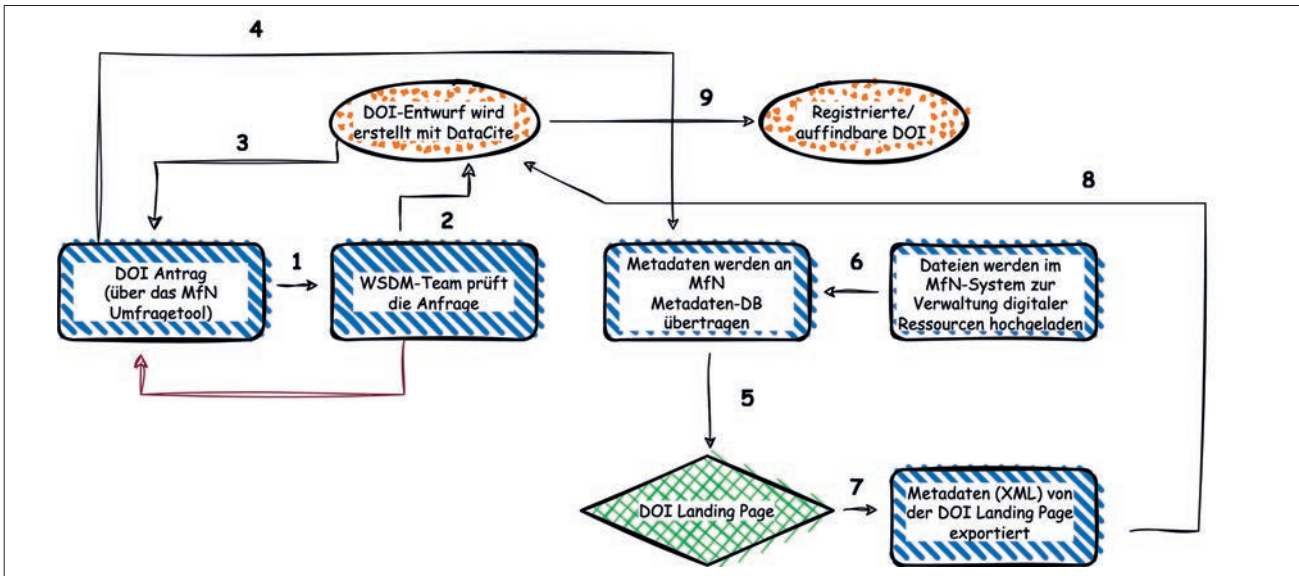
4

DOI-Entwurf wird erstellt mit DataCite

9

Registrierte/ auffindbare DOI

3

8

2

DOI Antrag (über das MfN Umfragetool)

1

WSDM-Team prüft die Anfrage

Metadaten werden an MfN Metadaten-DB übertragen

6

Dateien werden im MfN-System zur Verwaltung digitaler Ressourcen hochgeladen

5

DOI Landing Page

7

Metadaten (XML) von der DOI Landing Page exportiert